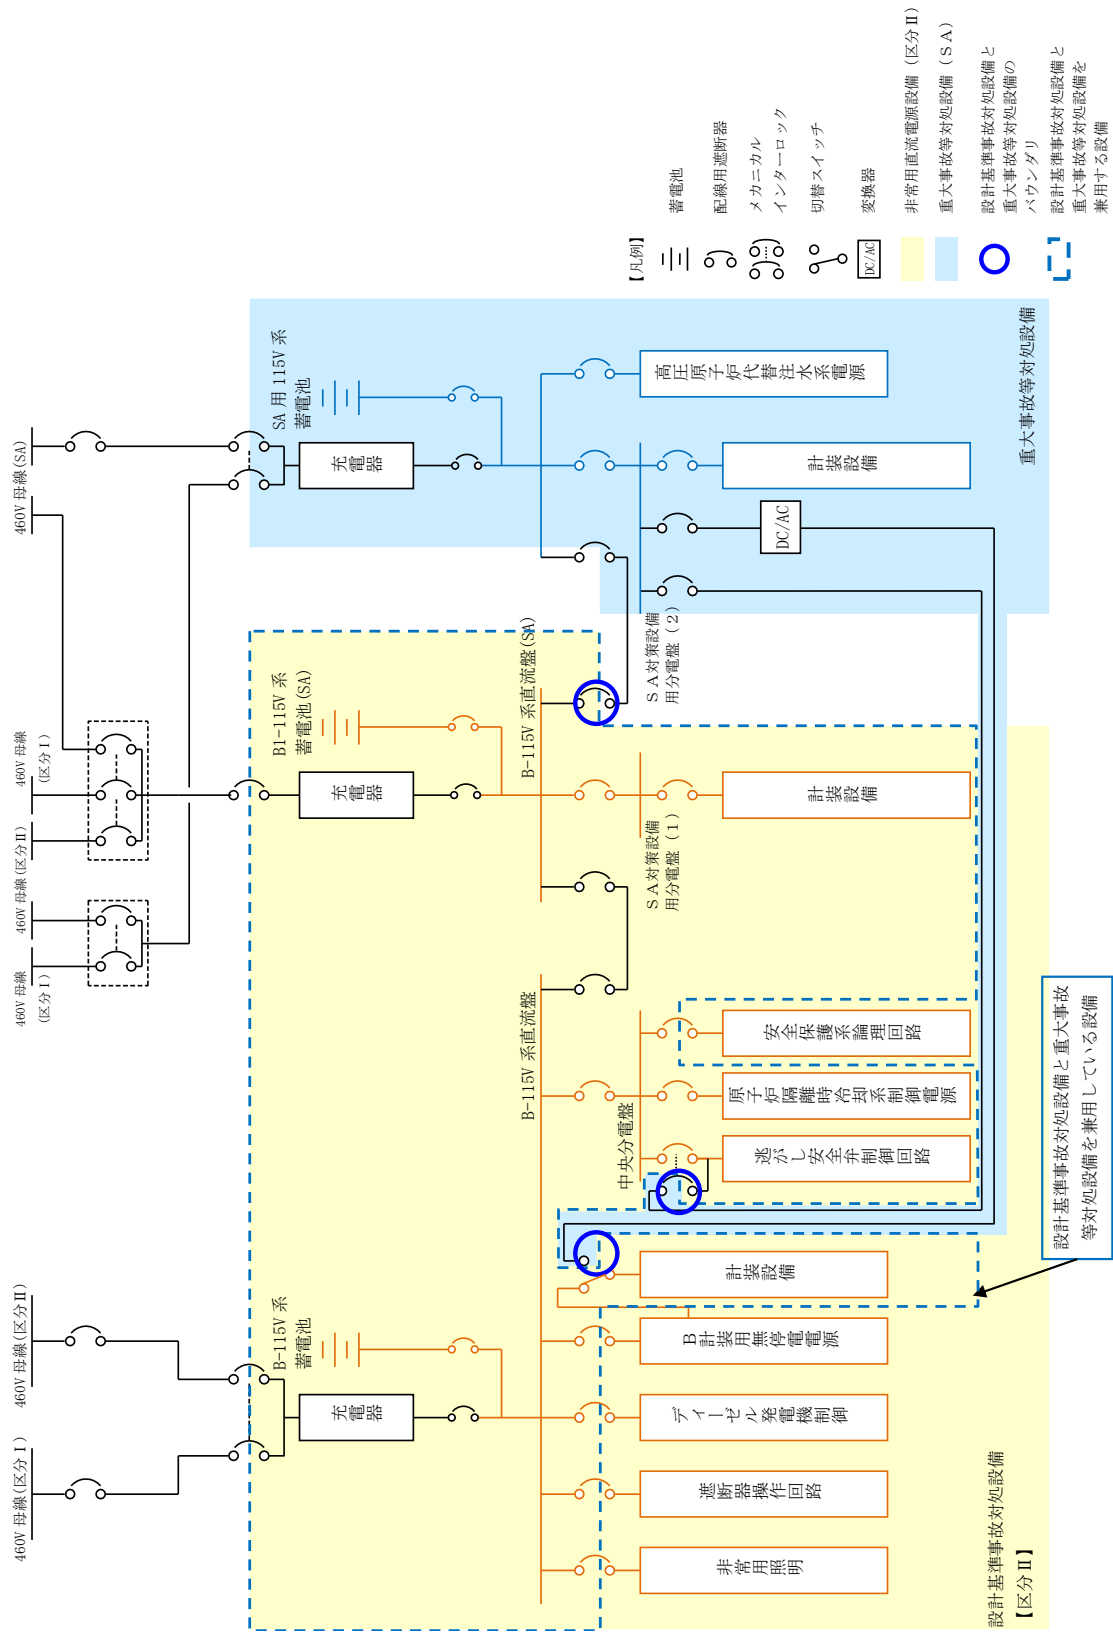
【凡例】
蓄電池
配線用遮断器
メカニカルインターロック
切替スイッチ
DC/AC 変換器
非常用直流電源設備（区分Ⅱ）
重大事故等対処設備（SA）
設計基準事故対処設備と重大事故等対処設備のバウンダリ
設計基準事故対処設備と重大事故等対処設備を兼用する設備

460V 母線(SA)
460V 母線（区分Ⅰ）
460V 母線(区分Ⅱ)
460V 母線（区分Ⅰ）
460V 母線(区分Ⅱ)
460V 母線(区分Ⅰ)

SA 用 115V 系蓄電池
充電器
高圧原子炉代替注水系電源
計装設備
DC/AC
重大事故等対処設備
SA対策設備用分電盤（2）

B1-115V 系蓄電池(SA)
充電器
B-115V 系直流盤(SA)
計装設備
SA対策設備用分電盤（1）

B-115V 系直流盤
中央分電盤
安全保護系論理回路
原子炉隔離時冷却系制御電源
逃がし安全弁制御回路
計装設備
設計基準事故対処設備と重大事故等対処設備を兼用している設備

B-115V 系蓄電池
充電器
B計装用無停電電源
ディーゼル発電機制御
遮断器操作回路
非常用照明
設計基準事故対処設備
【区分Ⅱ】